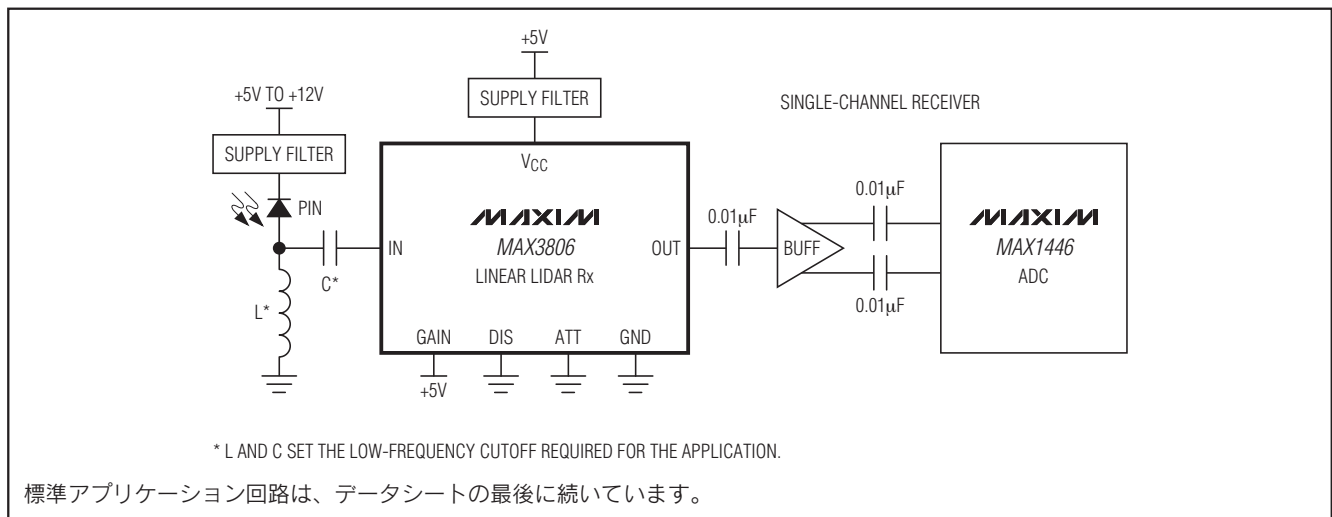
+5V

SUPPLY FILTER

+5V TO +12V

SUPPLY FILTER

SINGLE-CHANNEL RECEIVER

$V_{CC}$

PIN

MAXIM

MAX3806

LINEAR LIDAR Rx

IN

C*

OUT

0.01μF

BUFF

0.01μF

0.01μF

MAXIM

MAX1446

ADC

L*

GAIN

DIS

ATT

GND

+5V

* L AND C SET THE LOW-FREQUENCY CUTOFF REQUIRED FOR THE APPLICATION.

標準アプリケーション回路は、データシートの最後に続いています。